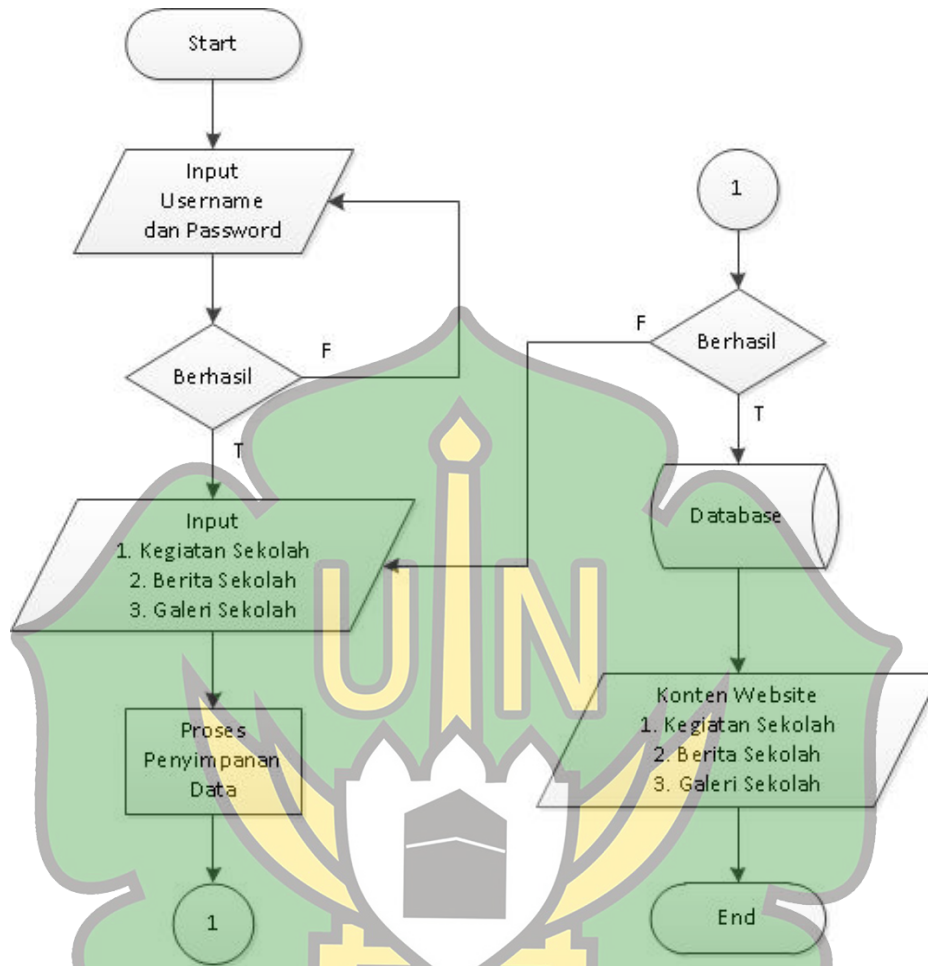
Start

Input Username dan Password

Berhasil

F

T

Input
1. Kegiatan Sekolah
2. Berita Sekolah
3. Galeri Sekolah

Proses Penyimpanan Data

1

1

Berhasil

F

T

Database

Konten Website
1. Kegiatan Sekolah
2. Berita Sekolah
3. Galeri Sekolah

End